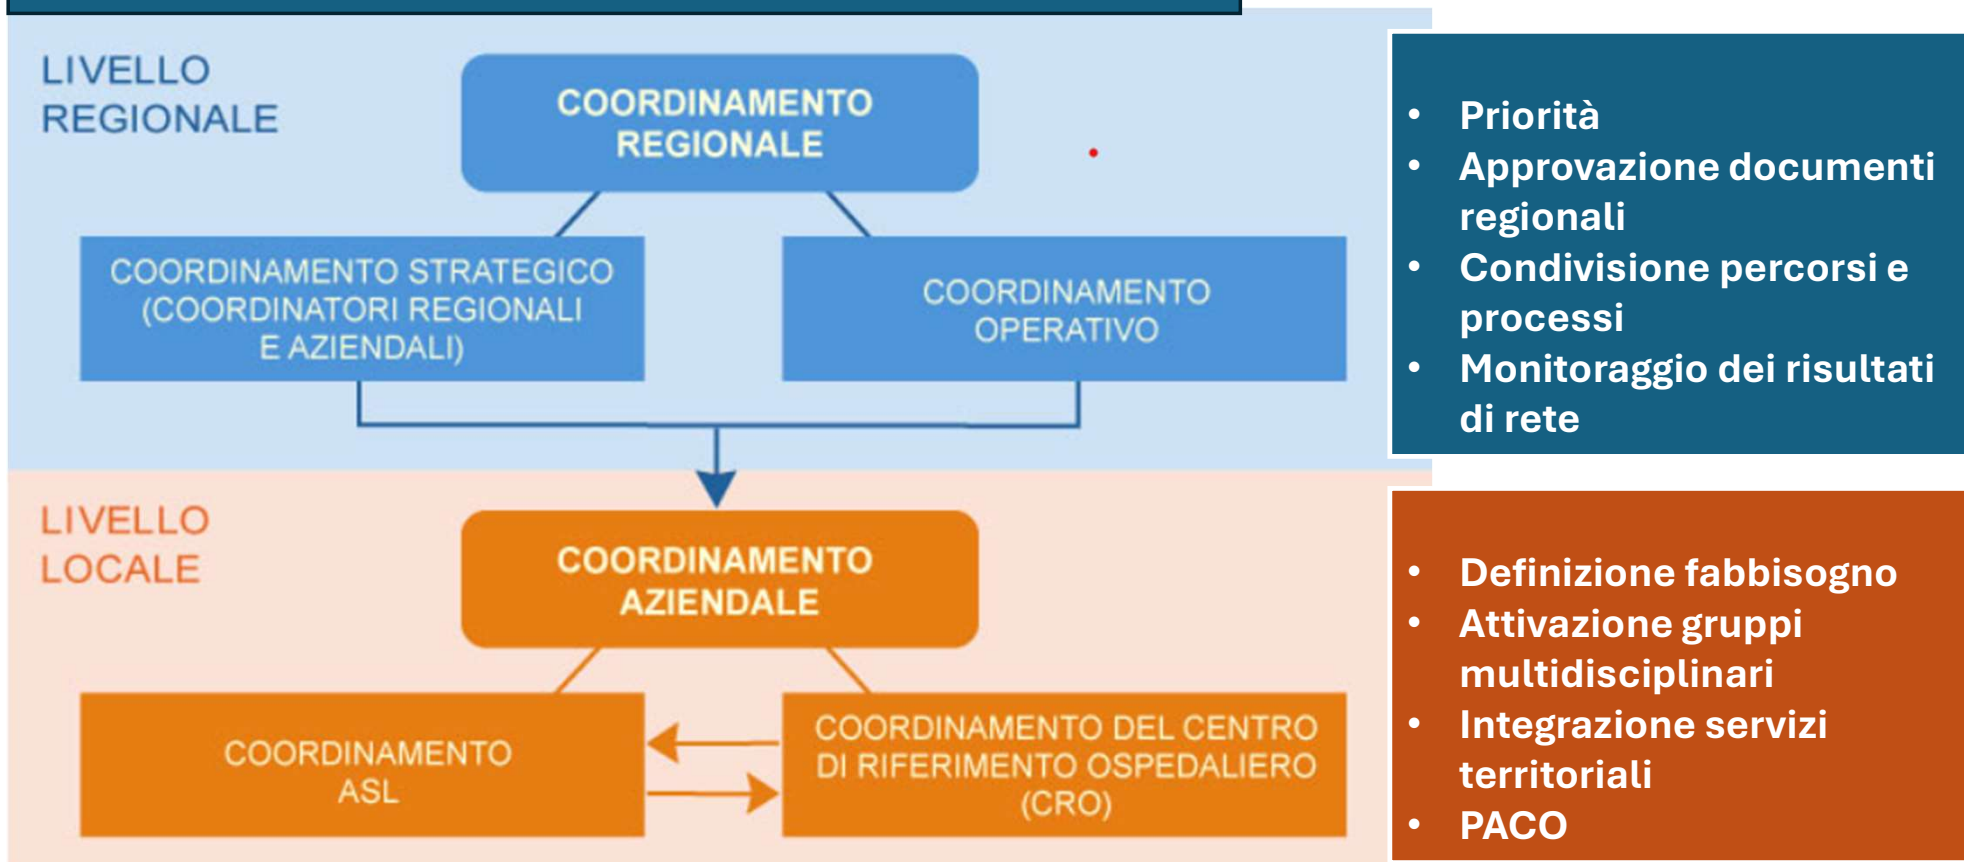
LIVELLO REGIONALE

COORDINAMENTO REGIONALE

COORDINAMENTO STRATEGICO (COORDINATORI REGIONALI E AZIENDALI)

COORDINAMENTO OPERATIVO

LIVELLO LOCALE

COORDINAMENTO AZIENDALE

COORDINAMENTO ASL

COORDINAMENTO DEL CENTRO DI RIFERIMENTO OSPEDALIERO (CRO)

- Priorità
- Approvazione documenti regionali
- Condivisione percorsi e processi
- Monitoraggio dei risultati di rete

- Definizione fabbisogno
- Attivazione gruppi multidisciplinari
- Integrazione servizi territoriali
- PACO